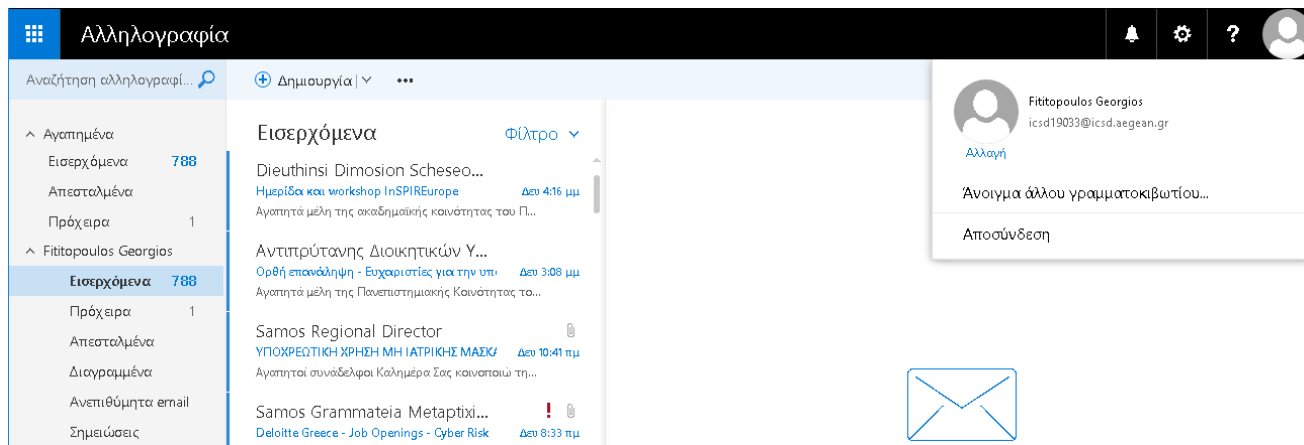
Αλληλογραφία

?

Αναζήτηση αλληλογραφί...

Δημιουργία

...

Αγαπημένα
Εισερχόμενα 788
Απεσταλμένα
Πρόχειρα 1
Fititopoulos Georgios
Εισερχόμενα 788
Πρόχειρα 1
Απεσταλμένα
Διαγραμμένα
Ανεπιθύμητα email
Σημειώσεις

Εισερχόμενα
Φίλτρο

Dieuthinsi Dimosion Scheseo...
Ημερίδα και workshop InSPIREurope
Δευ 4:16 μμ
Αγαπητά μέλη της ακαδημαϊκής κοινότητας του Π...

Αντιπρύτανης Διοικητικών Υ...
Ορθή επανάληψη - Ευχαριστίες για την υπ
Δευ 3:08 μμ
Αγαπητά μέλη της Πανεπιστημιακής Κοινότητας το...

Samos Regional Director
ΥΠΟΧΡΕΩΤΙΚΗ ΧΡΗΣΗ ΜΗ ΙΑΤΡΙΚΗΣ ΜΑΣΚ
Δευ 10:41 πμ
Αγαπητοί συνάδελφοι Καλημέρα Σας κοινοποιώ τη...

Samos Grammateia Metaptixi...
!
Deloitte Greece - Job Openings - Cyber Risk
Δευ 8:33 πμ

Fititopoulos Georgios
icsd19033@icsd.aegean.gr
Αλλαγή
Άνοιγμα άλλου γραμματοκιβωτίου...
Αποσύνδεση